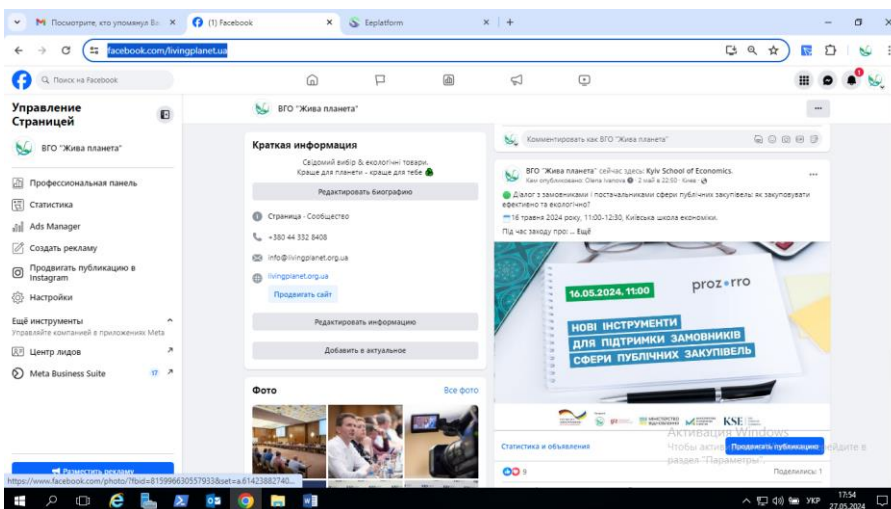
M Посмотрите, кто упомянул Ва ×
(1) Facebook ×
Eeplatform ×
facebook.com/livingplanet.ua

Поиск на Facebook

Управление Страницей
ВГО "Жива планета"
Профессиональная панель
Статистика
Ads Manager
Создать рекламу
Продвигать публикацию в Instagram
Настройки
Ещё инструменты
Управляйте компаниями в приложениях Meta
Центр лидов
Meta Business Suite 17
Разместить рекламу

ВГО "Жива планета"

Краткая информация
Свідомий вибір & екологічні товари.
Краще для планети – краще для тебе
Редактировать биографию
Страница · Сообщество
+380 44 332 8408
info@livingplanet.org.ua
livingplanet.org.ua
Продвигать сайт
Редактировать информацию
Добавить в актуальное

Фото
Все фото

Комментировать как ВГО "Жива планета"

ВГО "Жива планета" сейчас здесь: Kyiv School of Economics.
Кем опубликовано: Olena Ivanova · 2 мая в 22:50 · Киев ·
Діалог з замовниками і постачальниками сфери публічних закупівель: як закуповувати ефективно та екологічно?
16 травня 2024 року, 11:00-12:30, Київська школа економіки.
Під час заходу про: ... Ещё

16.05.2024, 11:00
prozorro
НОВІ ІНСТРУМЕНТИ ДЛЯ ПІДТРИМКИ ЗАМОВНИКІВ СФЕРИ ПУБЛІЧНИХ ЗАКУПІВЕЛЬ
KSE

Статистика и объявления
Продвигать публикацию
Активация Windows
Чтобы активировать Windows, перейдите в раздел "Параметры".
9
Поделились: 1

https://www.facebook.com/photo/?fbid=815996630557933&set=a.61423882740...

УКР 17:54 27.05.2024